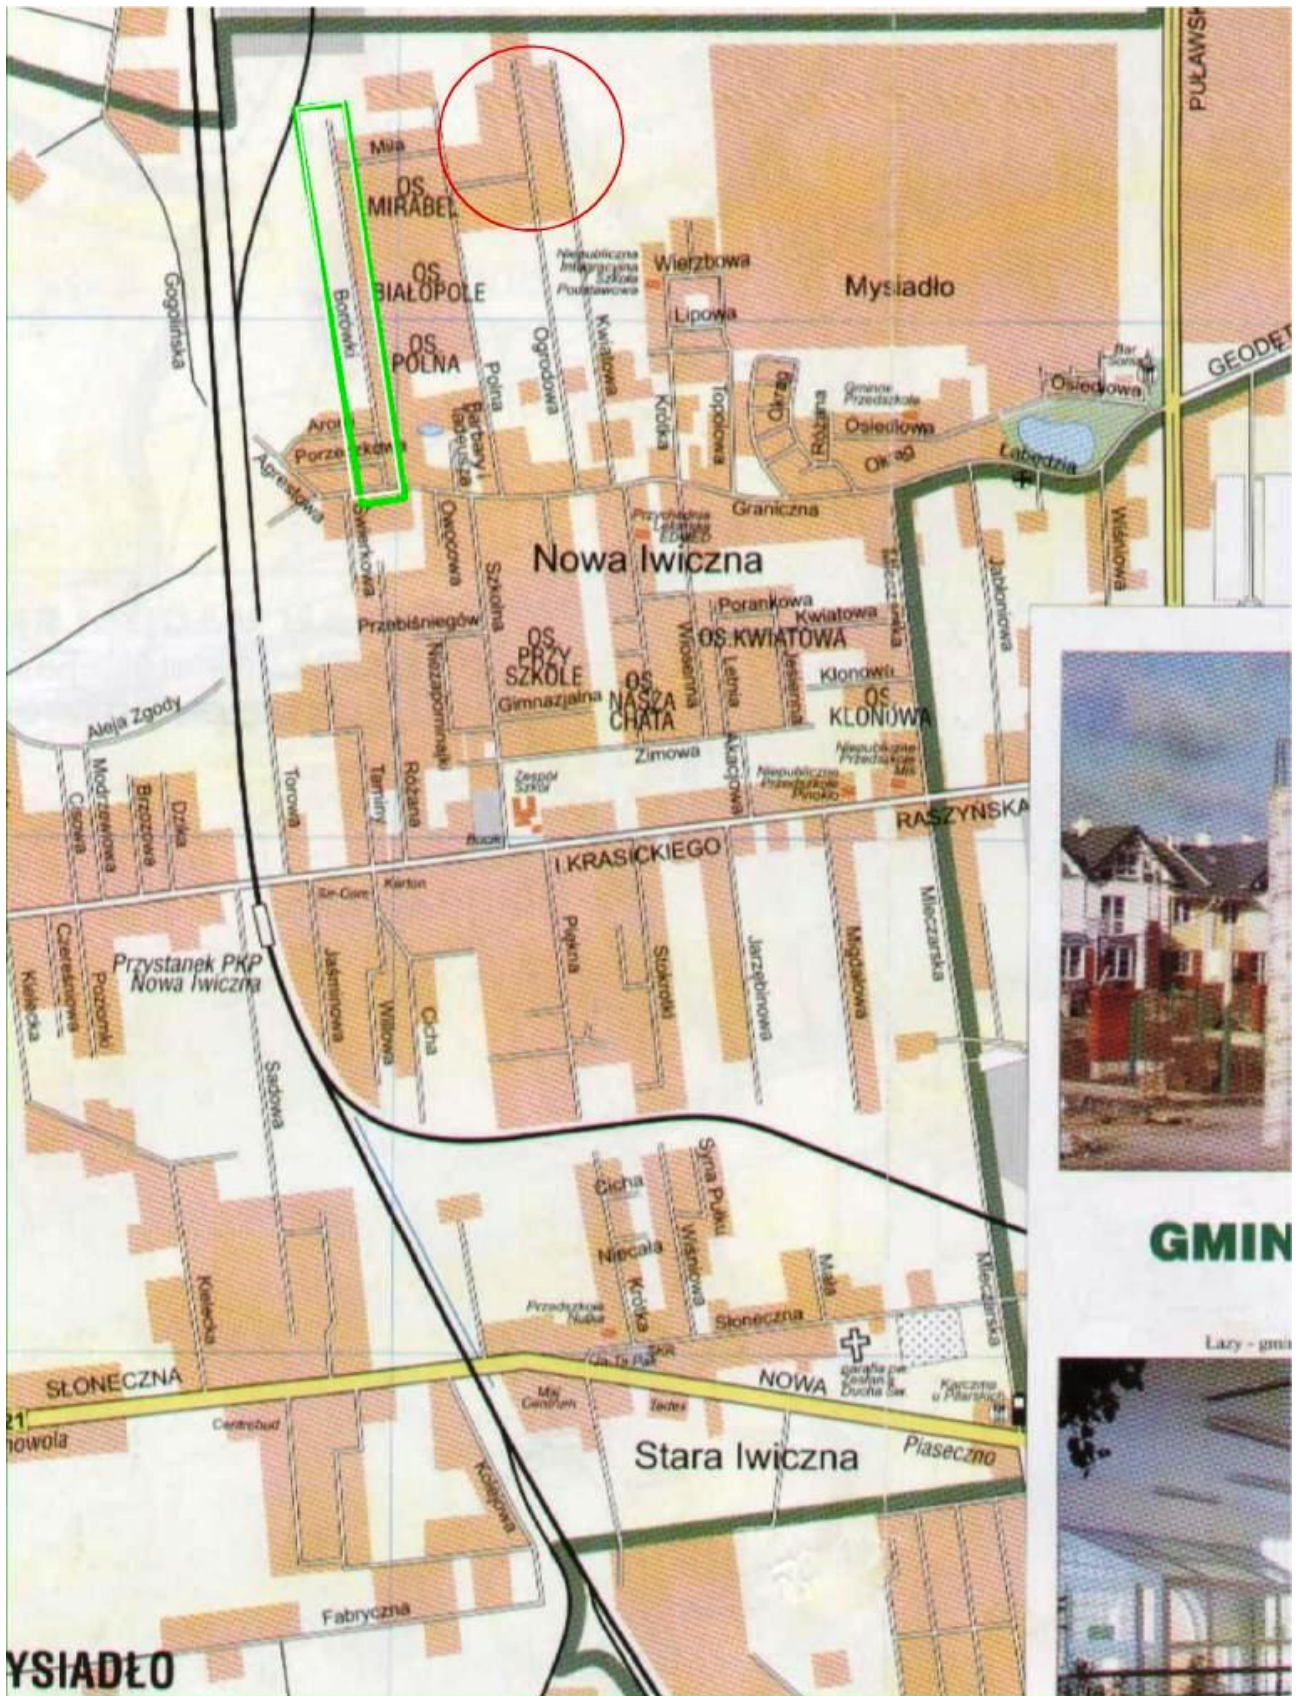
PUŁAWSKA
Miła
OS. MIRABEL
OS. BIAŁOPOLE
OS. POLNA
Borówki
Gogolińska
Niepubliczna Integracyjna Szkoła Podstawowa
Wierzbowa
Mysiadło
Lipowa
Ogrodowa
Kwiatowa
Polna
Barbary i Jabłeczna
Krótka
Topolowa
Okrąg
Różana
Gminne Przedszkole
Osiedlowa
Osiedlowa
Bar
GEODETÓW
Łabędzia
Aronii
Porzeczkowa
Agrestowa
Świerkowa
Owocowa
Szkolna
Graniczna
Okrąg
Przychodnia Lekarska
Nowa Iwiczna
Jabłoniowa
Wiśniowa
Mleczarska
Porankowa
Kwiatowa
OS. KWIATOWA
Przebiśniegów
OS. PRZY SZKOLE
Niezapominajki
Wiosenna
Letnia
Jesienna
Klonowa
OS. KLONOWA
Gimnazjalna
OS. NASZA CHATA
Aleja Zgody
Zimowa
Akacjowa
Niepubliczne Przedszkole
Niepubliczna Przychodnia Pirocki
Modrzewiowa
Brzozowa
Dzika
Cisowa
Torowa
Tarniny
Różana
Zespół Szkół
RASZYŃSKA
I. KRASICKIEGO
Karton
Sp-Com
Czeremchowa
Kielecka
Pozomki
Przystanek PKP Nowa Iwiczna
Sadowa
Jaśminowa
Wiklowa
Cicha
Piękna
Stokrotki
Jarzębinowa
Migdałowa
Mleczarska
Syna Pułku
Cicha
Niecała
Wiśniowa
Krótka
Mała
Mleczarska
GMIN
Łazy - gmi
Przedszkole
Słoneczna
Kielecka
SŁONECZNA
NOWA
parafia pw. Zesłania Ducha Św.
Karczma u Pitera
21
nowola
Centrobud
Stara Iwiczna
Piaseczno
Kolejowa
Tadex
Fabryczna
YSIADŁO